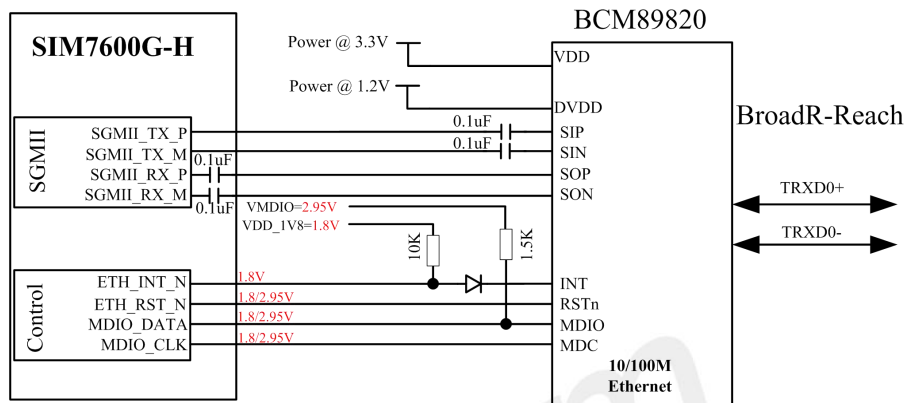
SIM7600G-H

SGMII

SGMII_TX_P
SGMII_TX_M
SGMII_RX_P
SGMII_RX_M

Control

ETH_INT_N
ETH_RST_N
MDIO_DATA
MDIO_CLK

BCM89820

Power @ 3.3V
Power @ 1.2V

VDD
DVDD
SIP
SIN
SOP
SON
INT
RSTn
MDIO
MDC

0.1uF
0.1uF
0.1uF
0.1uF

VMDIO=2.95V
VDD_1V8=1.8V

10K
1.5K

1.8V
1.8/2.95V
1.8/2.95V
1.8/2.95V

10/100M
Ethernet

BroadR-Reach

TRXD0+
TRXD0-